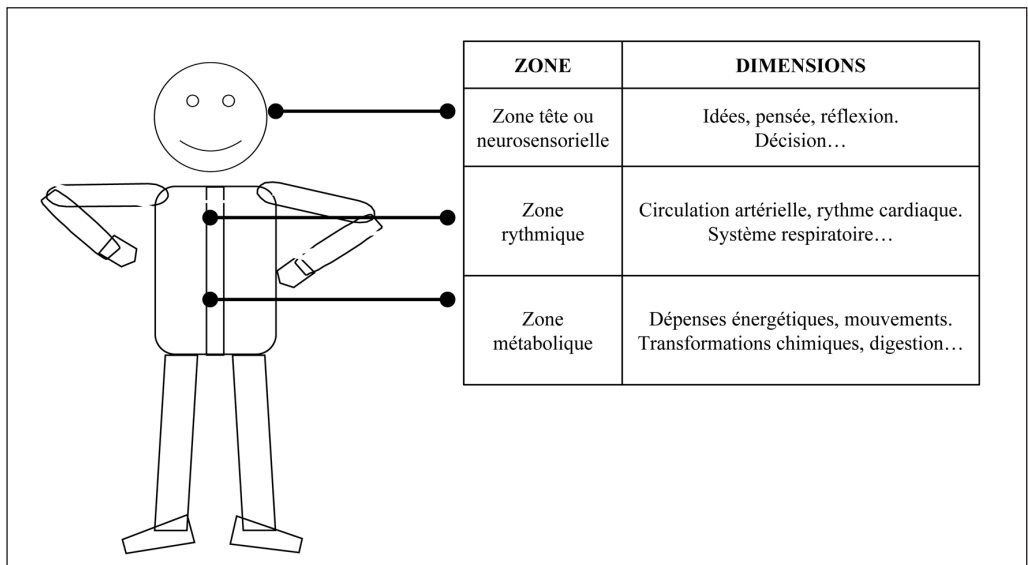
| ZONE | DIMENSIONS |
|---|---|
| Zone tête ou neurosensorielle | Idées, pensée, réflexion. Décision… |
| Zone rythmique | Circulation artérielle, rythme cardiaque. Système respiratoire… |
| Zone métabolique | Dépenses énergétiques, mouvements. Transformations chimiques, digestion… |